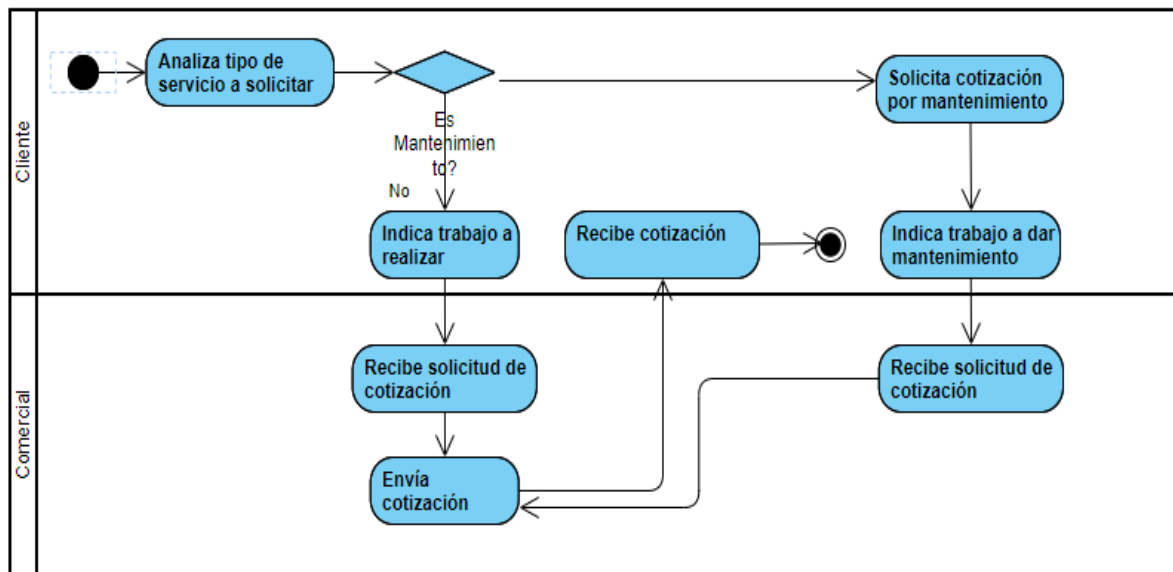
Cliente

Analiza tipo de servicio a solicitar

Es Mantenimiento?

No

Solicita cotización por mantenimiento

Indica trabajo a realizar

Recibe cotización

Indica trabajo a dar mantenimiento

Comercial

Recibe solicitud de cotización

Recibe solicitud de cotización

Envía cotización